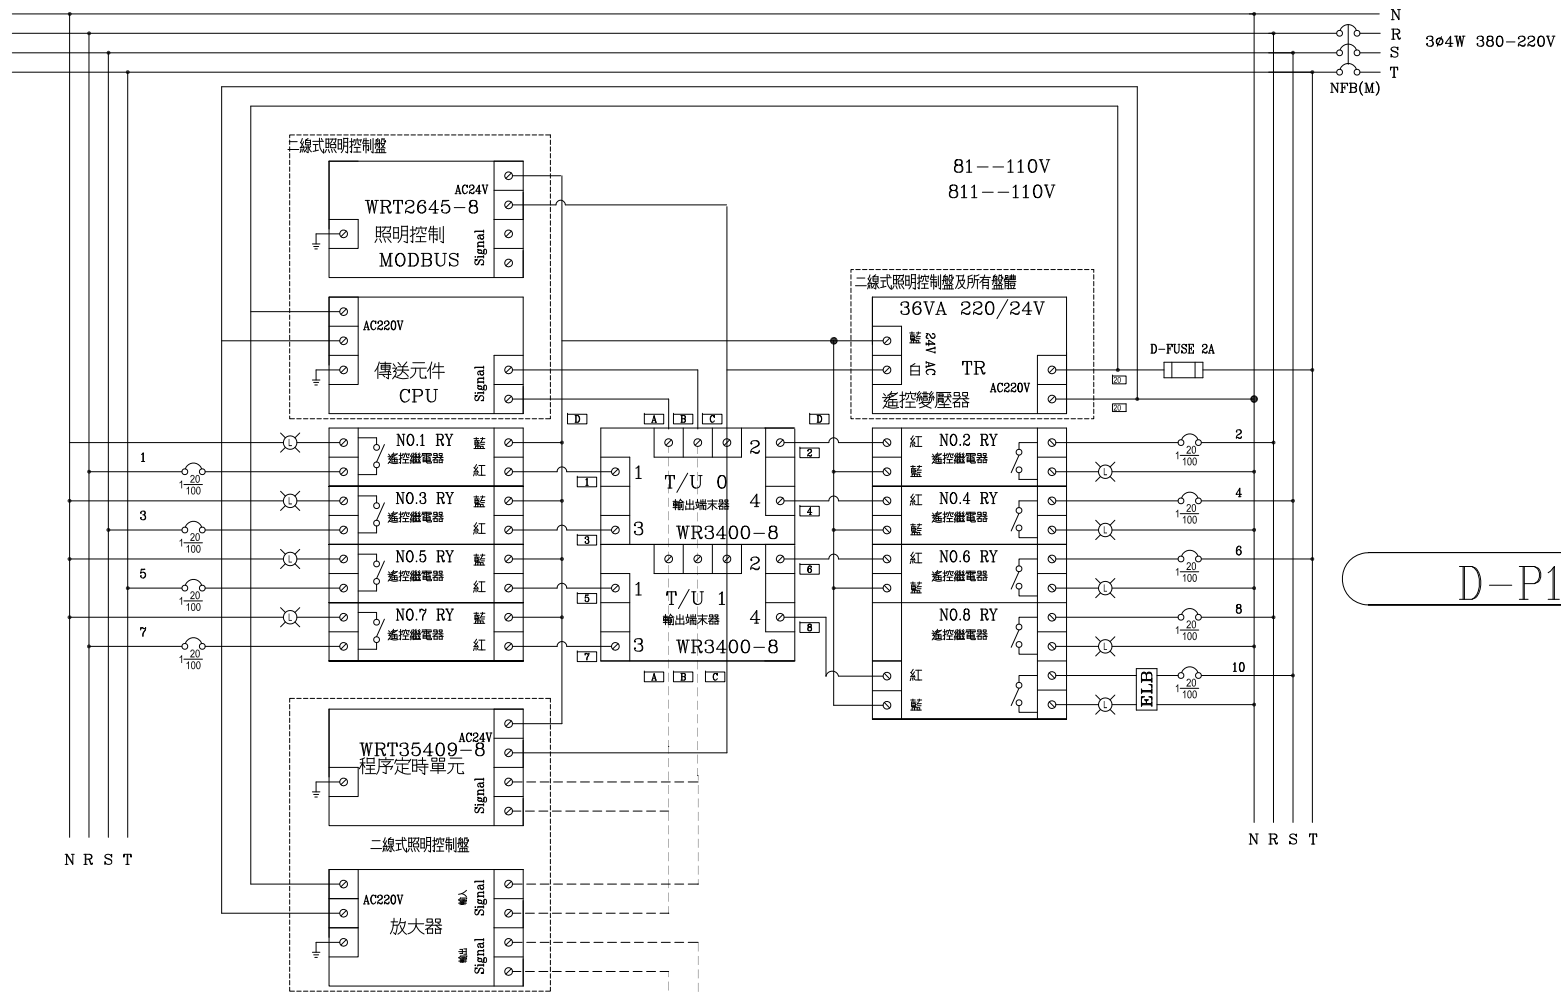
N
R
S
T
3φ4W 380-220V
NFB(M)

二線式照明控制盤
AC24V
WRT2645-8
照明控制
MODBUS
Signal

81--110V
811--110V

AC220V
傳送元件
CPU
Signal

二線式照明控制盤及所有盤體
36VA 220/24V
藍
24V AC
白
TR
AC220V
遙控變壓器
D-FUSE 2A
20
20

D
A B C
D

N0.1 RY
遙控繼電器
藍
紅
1
$1\frac{20}{100}$
N0.3 RY
遙控繼電器
藍
紅
3
$1\frac{20}{100}$
N0.5 RY
遙控繼電器
藍
紅
5
$1\frac{20}{100}$
N0.7 RY
遙控繼電器
藍
紅
7
$1\frac{20}{100}$

1
1
3
3
T/U 0
輸出端末器
WR3400-8
2
2
4
4
5
1
3
7
T/U 1
輸出端末器
WR3400-8
2
6
4
8
A B C

紅 N0.2 RY
遙控繼電器
藍
2
$1\frac{20}{100}$
紅 N0.4 RY
遙控繼電器
藍
4
$1\frac{20}{100}$
紅 N0.6 RY
遙控繼電器
藍
6
$1\frac{20}{100}$
N0.8 RY
遙控繼電器
8
$1\frac{20}{100}$
紅
藍
ELB
10
$1\frac{20}{100}$

D-P1

AC24V
WRT35409-8
程序定時單元
Signal

二線式照明控制盤
AC220V
放大器
輸入 Signal
輸出 Signal

N R S T
N R S T